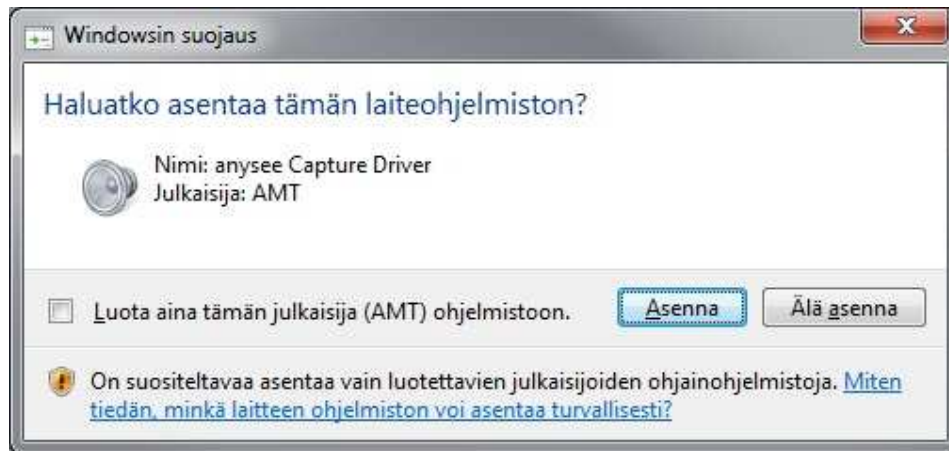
Windowsin suojaus

Haluatko asentaa tämän laiteohjelmiston?

Nimi: anysee Capture Driver
Julkaisija: AMT

Luota aina tämän julkaisija (AMT) ohjelmistoon.

Asenna

Älä asenna

On suositeltavaa asentaa vain luotettavien julkaisijoiden ohjainohjelmistoja. Miten tiedän, minkä laitteen ohjelmiston voi asentaa turvallisesti?